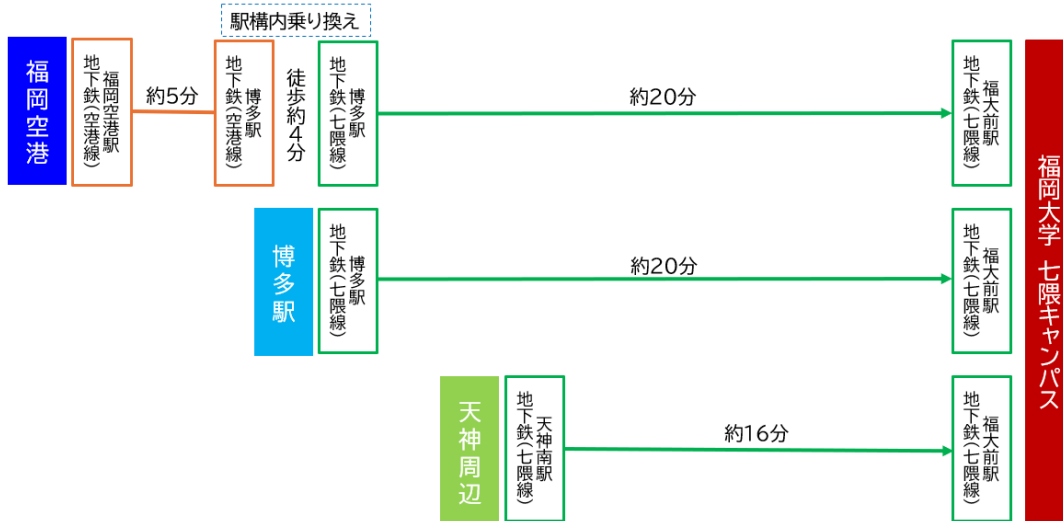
駅構内乗り換え

福岡空港

福岡空港駅 地下鉄（空港線）

約5分

博多駅 地下鉄（空港線）

徒歩約4分

博多駅 地下鉄（七隈線）

約20分

福大前駅 地下鉄（七隈線）

博多駅

博多駅 地下鉄（七隈線）

約20分

福大前駅 地下鉄（七隈線）

天神周辺

天神南駅 地下鉄（七隈線）

約16分

福大前駅 地下鉄（七隈線）

福岡大学 七隈キャンパス